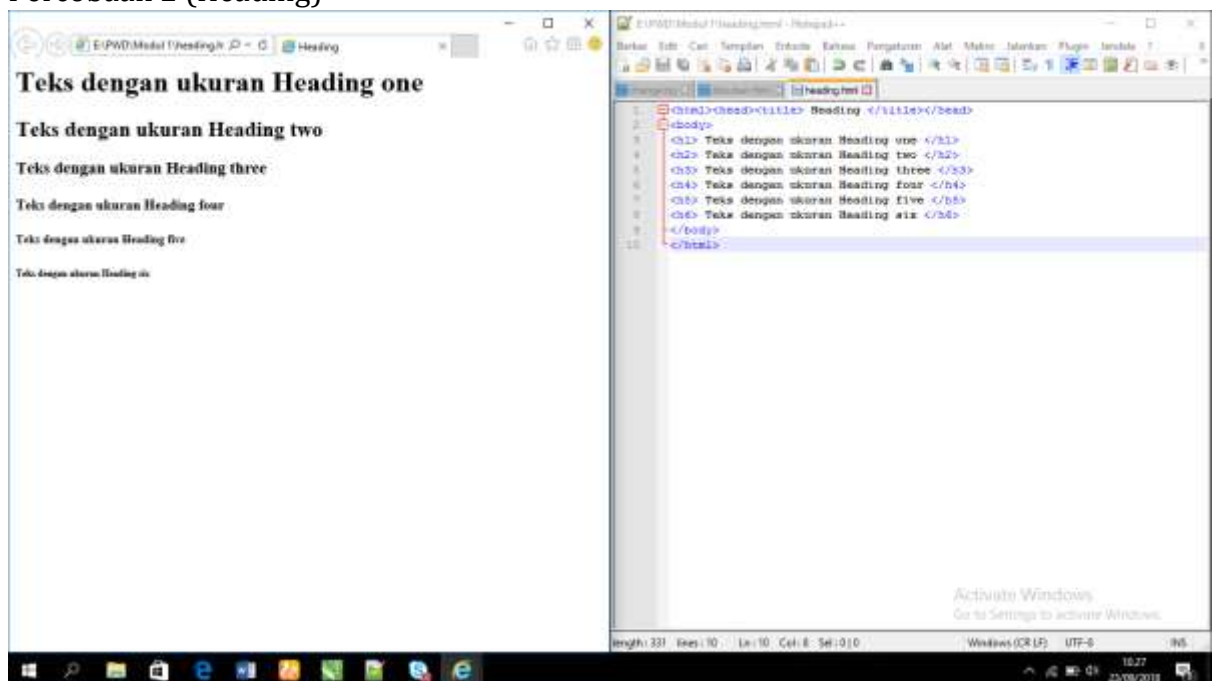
Percobaan 2 (Heading)

E:\PWD\Modul 1\heading.h
Heading

Teks dengan ukuran Heading one

Teks dengan ukuran Heading two

Teks dengan ukuran Heading three

Teks dengan ukuran Heading four

Teks dengan ukuran Heading five

Teks dengan ukuran Heading six

E:\PWD\Modul 1\heading.html - Notepad++

Berkas Edit Cari Tampilan Enkode Bahasa Pengaturan Alat Makro Jalankan Plugin Jendela ?

heading.html

1 <html><head><title> Heading </title></head>
2 <body>
3 <h1> Teks dengan ukuran Heading one </h1>
4 <h2> Teks dengan ukuran Heading two </h2>
5 <h3> Teks dengan ukuran Heading three </h3>
6 <h4> Teks dengan ukuran Heading four </h4>
7 <h5> Teks dengan ukuran Heading five </h5>
8 <h6> Teks dengan ukuran Heading six </h6>
9 </body>
10 </html>

Activate Windows
Go to Settings to activate Windows.

length : 331 lines : 10 Ln : 10 Col : 8 Sel : 0 | 0 Windows (CR LF) UTF-8 INS

10:27
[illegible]